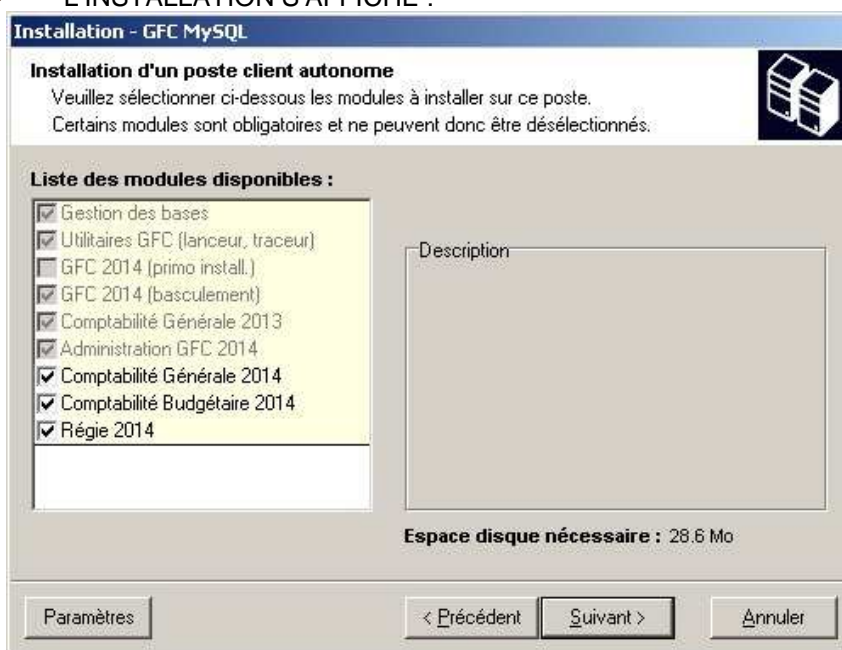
L'INSTALLATION S'AFFICHE :

Installation - GFC MySQL

Installation d'un poste client autonome
Veuillez sélectionner ci-dessous les modules à installer sur ce poste.
Certains modules sont obligatoires et ne peuvent donc être désélectionnés.

Liste des modules disponibles :

Gestion des bases
Utilitaires GFC (lanceur, traceur)
GFC 2014 (primo install.)
GFC 2014 (basculement)
Comptabilité Générale 2013
Administration GFC 2014
Comptabilité Générale 2014
Comptabilité Budgétaire 2014
Régie 2014

Description

Espace disque nécessaire : 28.6 Mo

Paramètres
< Précédent
Suivant >
Annuler